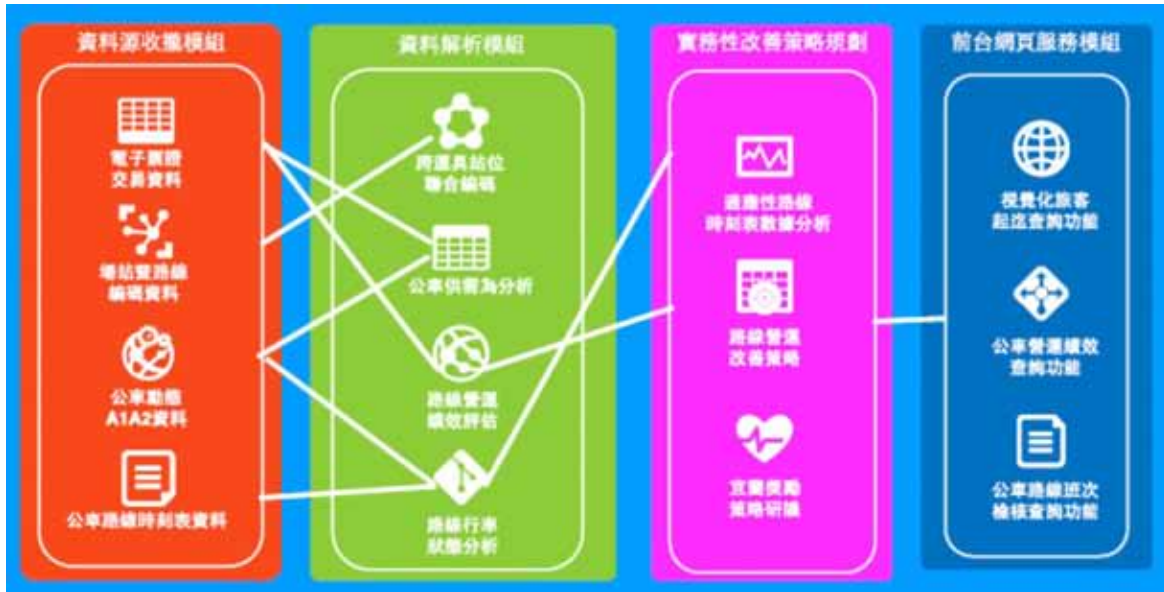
資料源收擷模組

電子票證交易資料

場站暨路線編碼資料

公車動態A1A2資料

公車路線時刻表資料

資料解析模組

跨運具站位聯合編碼

公車供需為分析

路線營運績效評估

路線行車狀態分析

實務性改善策略規劃

適應性路線時刻表數據分析

路線營運改善策略

宜蘭獎勵策略研擬

前台網頁服務模組

視覺化旅客起迄查詢功能

公車營運績效查詢功能

公車路線班次檢核查詢功能